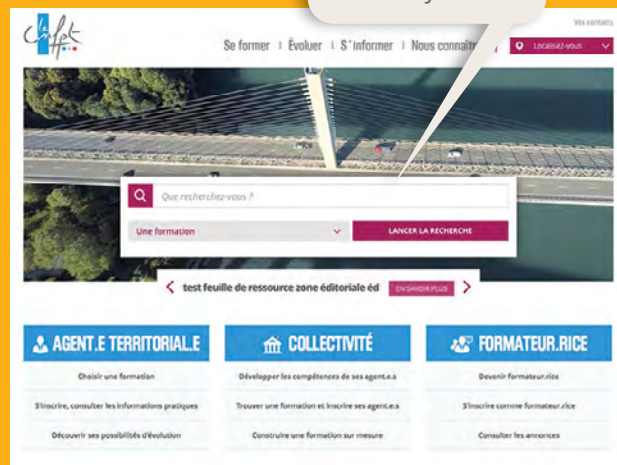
cnfpt

Vos contacts

Se former | Évoluer | S'informer | Nous connaître

Localisez-vous

Que recherchez-vous ?

Une formation

LANCER LA RECHERCHE

test feuille de ressource zone éditoriale éd

EN SAVOIR PLUS

AGENT.E TERRITORIAL.E

Choisir une formation

S'inscrire, consulter les informations pratiques

Découvrir ses possibilités d'évolution

COLLECTIVITÉ

Développer les compétences de ses agent.e.s

Trouver une formation et inscrire ses agent.e.s

Construire une formation sur mesure

FORMATEUR.RICE

Devenir formateur.rice

S'inscrire comme formateur.rice

Consulter les annonces